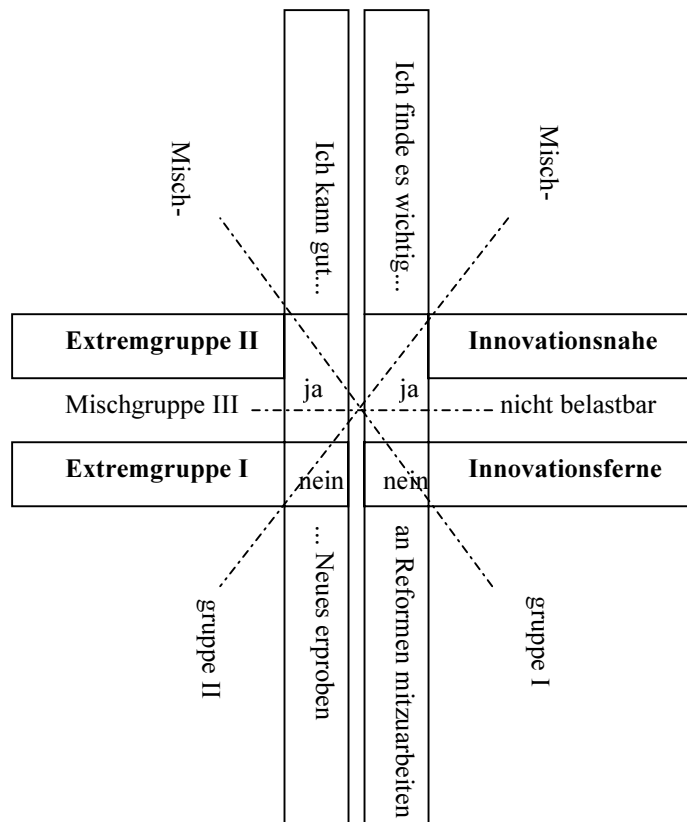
Misch-

Ich kann gut...

Ich finde es wichtig...

Misch-

Extremgruppe II

ja

ja

Innovationsnahe

Mischgruppe III

nicht belastbar

Extremgruppe I

nein

nein

Innovationsferne

gruppe II

... Neues erproben

an Reformen mitzuarbeiten

gruppe I